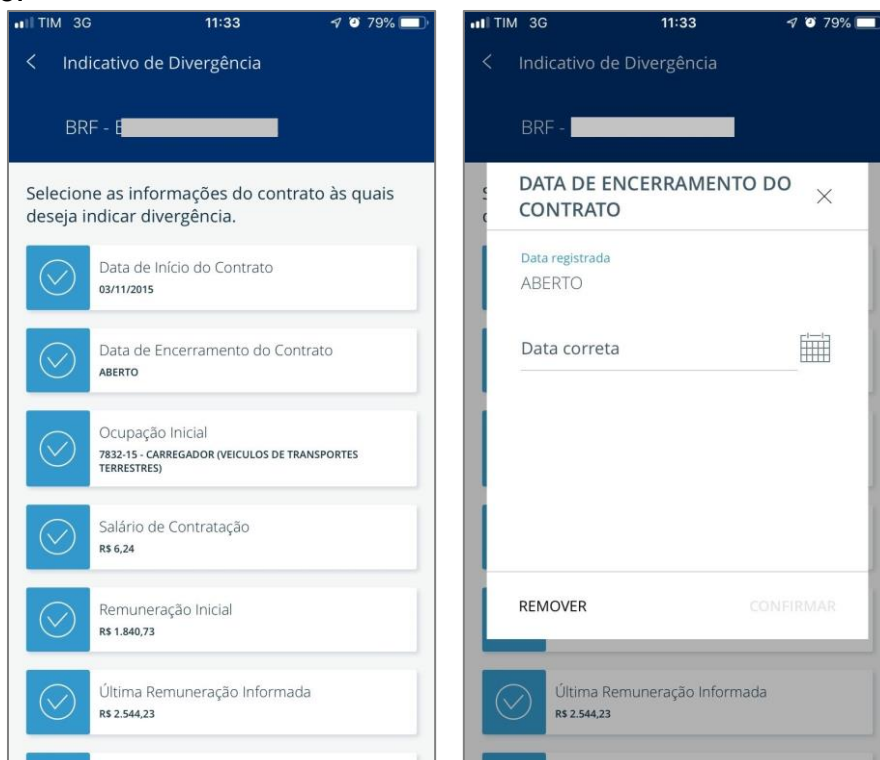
TIM 3G 11:33 79%

Indicativo de Divergência

BRF - E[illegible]

Selecione as informações do contrato às quais deseja indicar divergência.

Data de Início do Contrato
03/11/2015

Data de Encerramento do Contrato
ABERTO

Ocupação Inicial
7832-15 - CARREGADOR (VEICULOS DE TRANSPORTES TERRESTRES)

Salário de Contratação
R$ 6,24

Remuneração Inicial
R$ 1.840,73

Última Remuneração Informada
R$ 2.544,23

TIM 3G 11:33 79%

Indicativo de Divergência

BRF - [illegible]

DATA DE ENCERRAMENTO DO CONTRATO

Data registrada
ABERTO

Data correta

REMOVER

CONFIRMAR

Última Remuneração Informada
R$ 2.544,23